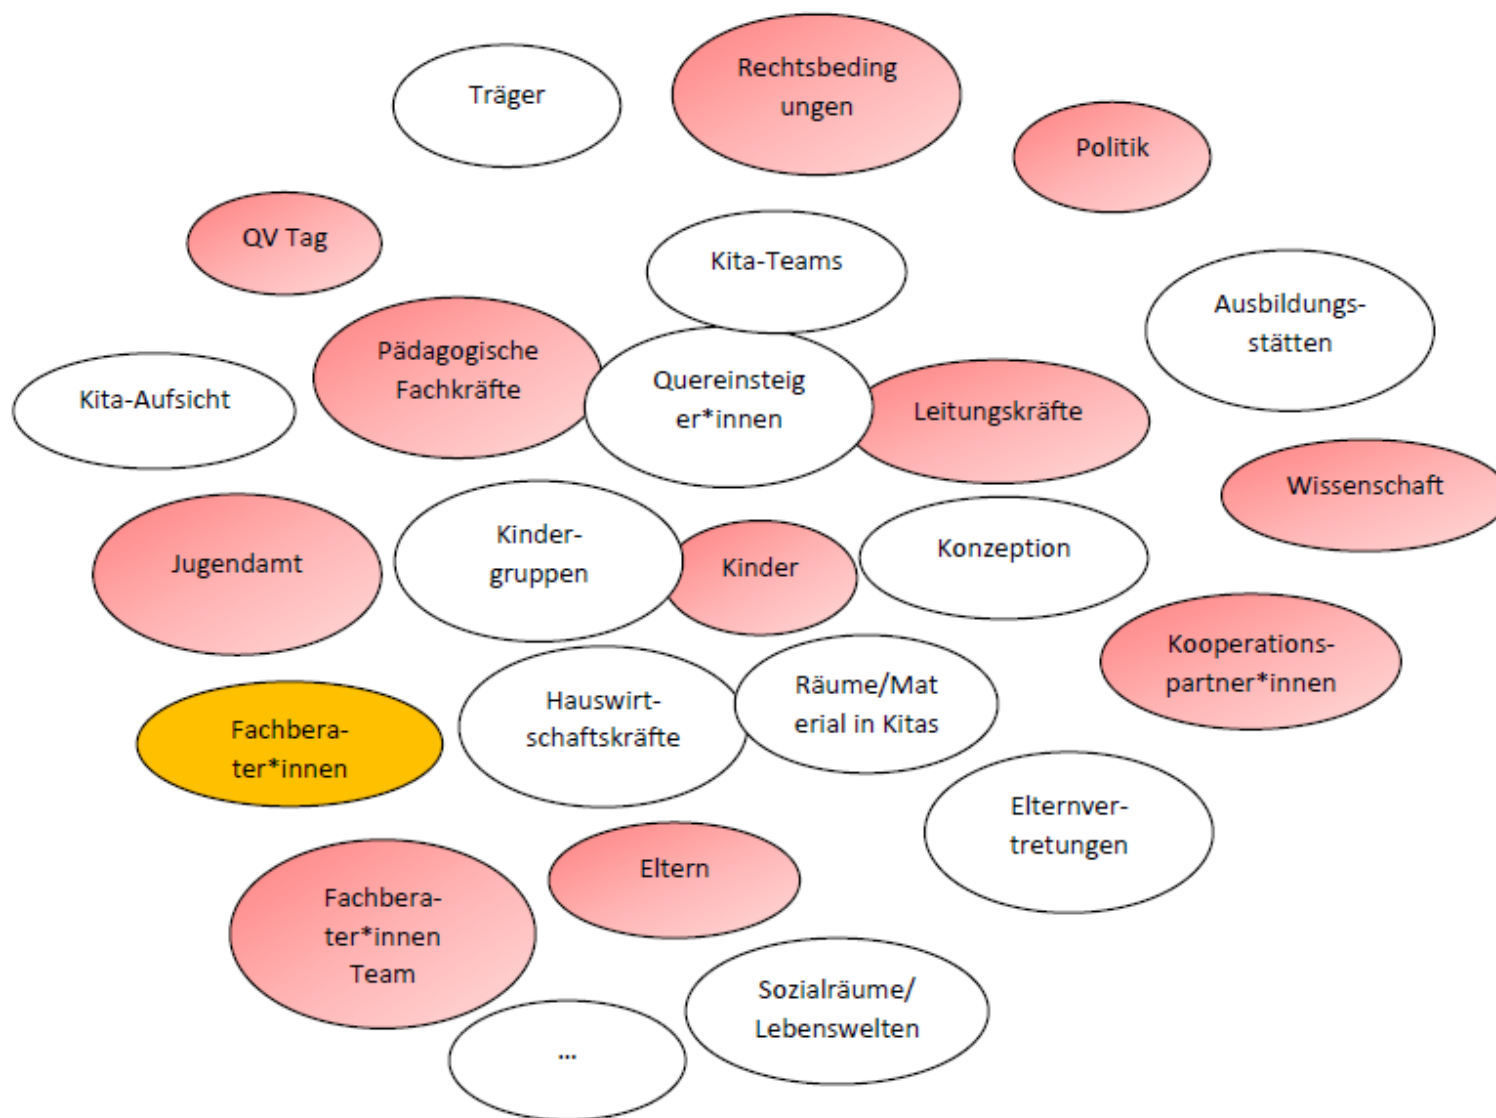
Träger

Rechtsbedingungen

Politik

QV Tag

Kita-Teams

Ausbildungsstätten

Pädagogische Fachkräfte

Kita-Aufsicht

Quereinsteiger*innen

Leitungskräfte

Wissenschaft

Jugendamt

Kindergruppen

Kinder

Konzeption

Kooperationspartner*innen

Fachberater*innen

Hauswirtschaftskräfte

Räume/Material in Kitas

Elternvertretungen

Eltern

Fachberater*innen Team

Sozialräume/ Lebenswelten

...